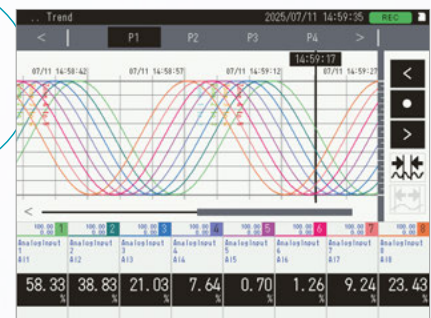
Trend
2025/07/11 14:59:35 REC

<
P1
P2
P3
P4
>

14:59:17
07/11 14:58:42
07/11 14:58:57
07/11 14:59:12
07/11 14:59:27

<
●
>

<

| 100.00 0.00 1 | 100.00 0.00 2 | 100.00 0.00 3 | 100.00 0.00 4 | 100.00 0.00 5 | 100.00 0.00 6 | 100.00 0.00 7 | 100.00 0.00 8 |
|---|---|---|---|---|---|---|---|
| AnalogInput 1 AI1 | AnalogInput 2 AI2 | AnalogInput 3 AI3 | AnalogInput 4 AI4 | AnalogInput 5 AI5 | AnalogInput 6 AI6 | AnalogInput 7 AI7 | AnalogInput 8 AI8 |
| 58.33 % | 38.83 % | 21.03 % | 7.64 % | 0.70 % | 1.26 % | 9.24 % | 23.43 % |